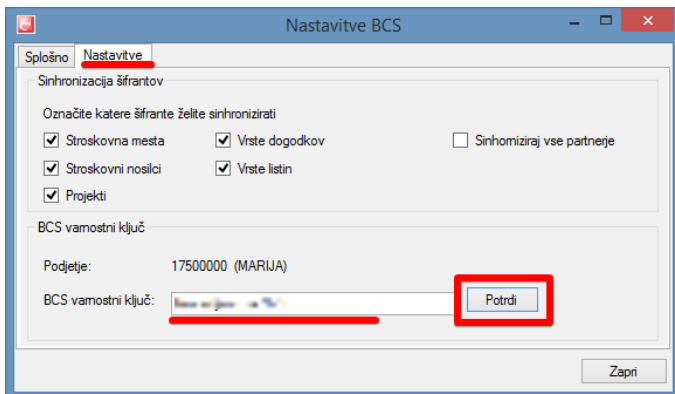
Nastavitve BCS

Splošno | Nastavitve

Sinhronizacija šifrantov

Označite katere šifrante želite sinhronizirati

Stroskovna mesta
Vrste dogodkov
Sinhomiziraj vse partnerje
Stroskovni nosilci
Vrste listin
Projekti

BCS varnostni ključ

Podjetje: 17500000 (MARIJA)

BCS varnostni ključ: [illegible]

Potrdi

Zapri